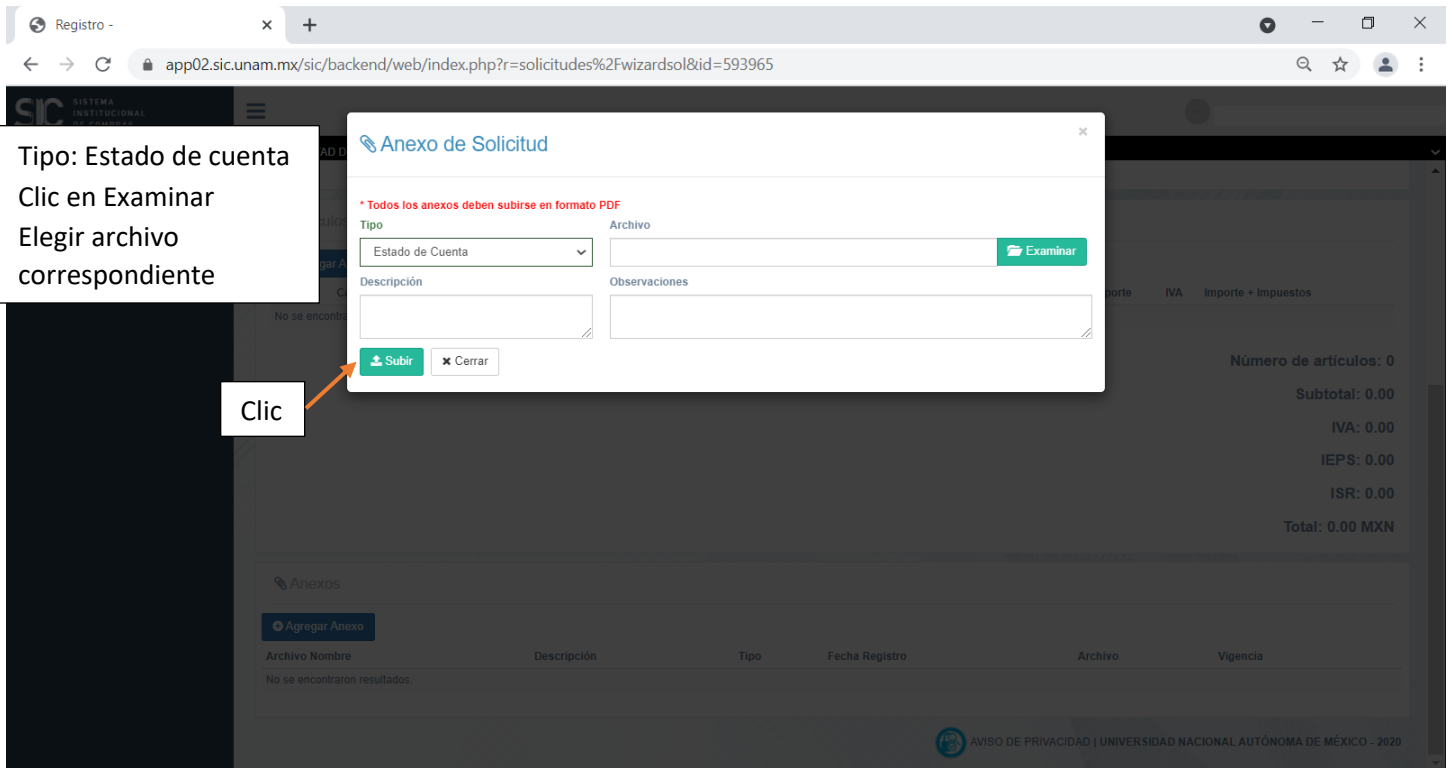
Registro -

app02.sic.unam.mx/sic/backend/web/index.php?r=solicitudes%2Fwizardsol&id=593965

SIC SISTEMA INSTITUCIONAL DE COMPRAS

Tipo: Estado de cuenta
Clic en Examinar
Elegir archivo correspondiente

Anexo de Solicitud

×

* Todos los anexos deben subirse en formato PDF

Tipo

Estado de Cuenta

Archivo

Examinar

Descripción

Observaciones

Subir

Cerrar

Clic

porte IVA Importe + Impuestos

No se encontra

Número de artículos: 0

Subtotal: 0.00

IVA: 0.00

IEPS: 0.00

ISR: 0.00

Total: 0.00 MXN

Anexos

Agregar Anexo

| Archivo Nombre | Descripción | Tipo | Fecha Registro | Archivo | Vigencia |
|---|---|---|---|---|---|
| No se encontraron resultados. | | | | | |

AVISO DE PRIVACIDAD | UNIVERSIDAD NACIONAL AUTÓNOMA DE MÉXICO - 2020